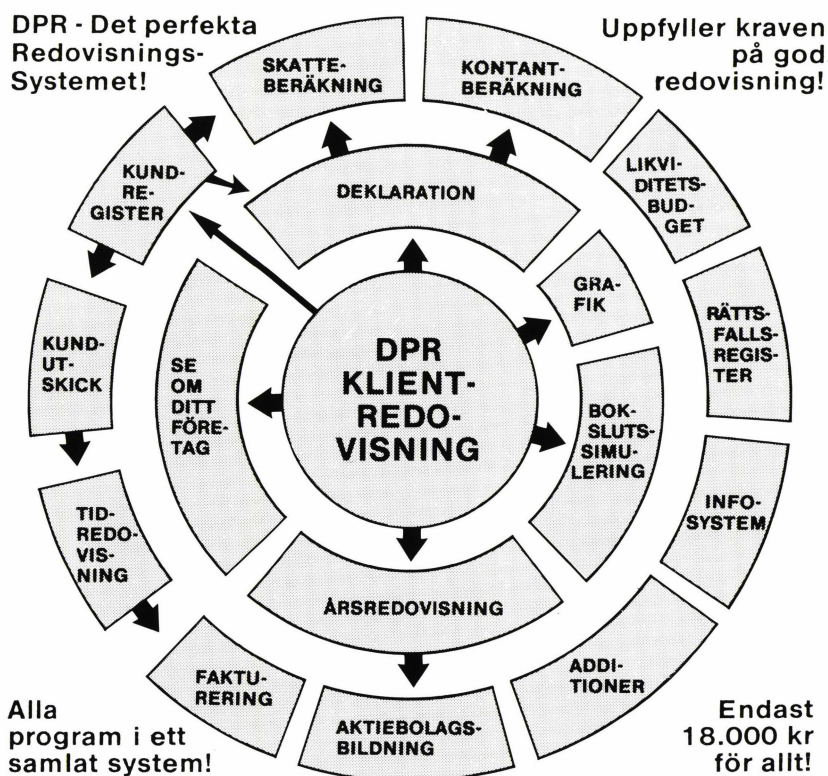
DPR - Det perfekta Redovisnings-Systemet!

Uppfyller kraven på god redovisning!

SKATTE-BERÄKNING

KONTANT-BERÄKNING

KUND-RE-GISTER

DEKLARATION

LIKVI-DITETS-BUD-GET

GRA-FIK

RÄTTS-FALLS-REGIS-TER

KUND-UT-SKICK

SE OM DITT FÖRE-TAG

DPR KLIENT-REDO-VISNING

BOK-SLUTS-SIMU-LERING

INFO-SYSTEM

TID-REDO-VIS-NING

ÅRSREDOVISNING

ADDI-TIONER

FAKTU-RERING

AKTIEBOLAGS-BILDNING

Alla program i ett samlat system!

Endast 18.000 kr för allt!